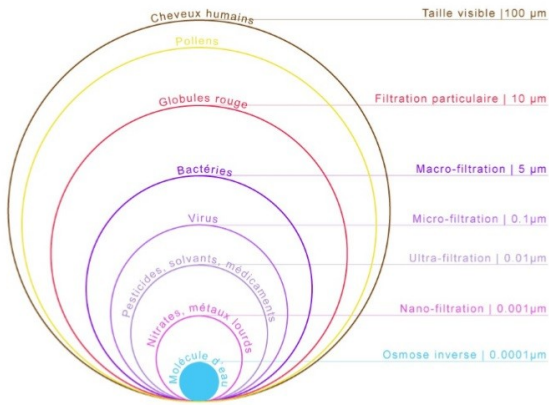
Cheveux humains
Taille visible |100 µm
Pollens
Globules rouge
Filtration particulaire | 10 µm
Bactéries
Macro-filtration | 5 µm
Virus
Micro-filtration | 0.1µm
Pesticides, solvants, médicaments
Ultra-filtration | 0.01µm
Nitrates, métaux lourds
Nano-filtration | 0.001µm
Molécule d'eau
Osmose inverse | 0.0001µm